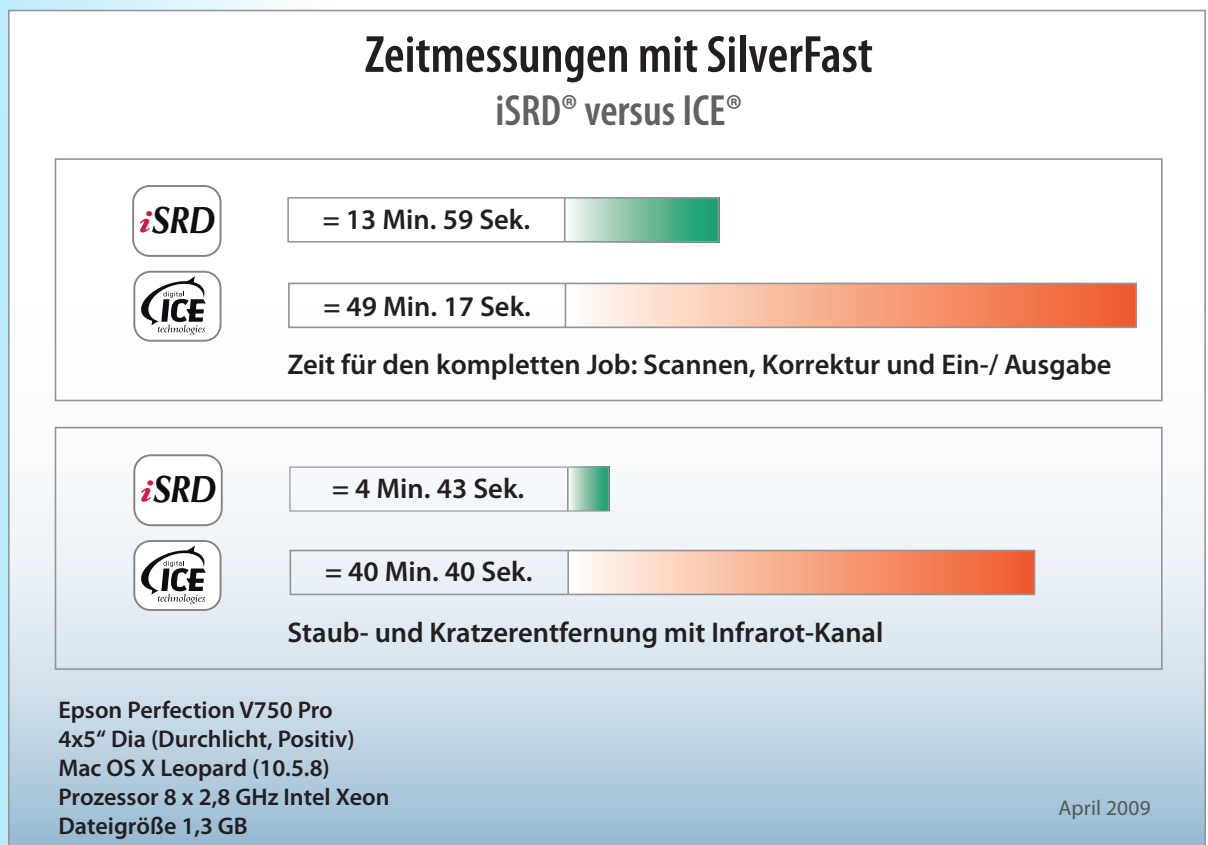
Zeitmessungen mit SilverFast

iSRD® versus ICE®

iSRD

= 13 Min. 59 Sek.

digital ICE technologies

= 49 Min. 17 Sek.

Zeit für den kompletten Job: Scannen, Korrektur und Ein-/ Ausgabe

iSRD

= 4 Min. 43 Sek.

digital ICE technologies

= 40 Min. 40 Sek.

Staub- und Kratzerentfernung mit Infrarot-Kanal

Epson Perfection V750 Pro
4x5“ Dia (Durchlicht, Positiv)
Mac OS X Leopard (10.5.8)
Prozessor 8 x 2,8 GHz Intel Xeon
Dateigröße 1,3 GB

April 2009